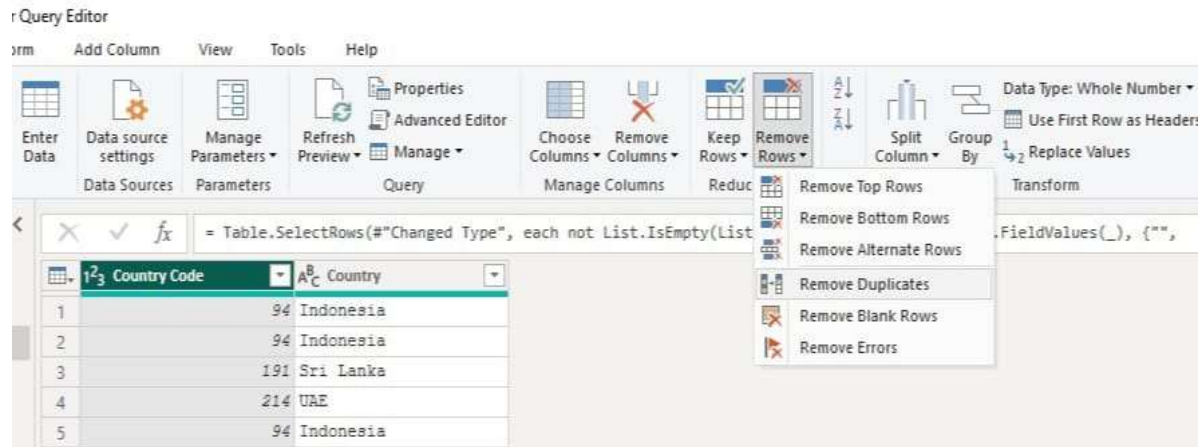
r Query Editor

orm Add Column View Tools Help

Enter Data
Data source settings
Data Sources
Manage Parameters ▾
Parameters
Refresh Preview ▾
Properties
Advanced Editor
Manage ▾
Query
Choose Columns ▾
Remove Columns ▾
Manage Columns
Keep Rows ▾
Remove Rows ▾
Reduc
Split Column ▾
Group By
Data Type: Whole Number ▾
Use First Row as Headers
Replace Values
Transform

= Table.SelectRows(#"Changed Type", each not List.IsEmpty(List .FieldValues(_), {"",

Remove Top Rows
Remove Bottom Rows
Remove Alternate Rows
Remove Duplicates
Remove Blank Rows
Remove Errors

| | $1^2_3$ Country Code | $A^B_C$ Country |
|---|---|---|
| 1 | 94 | Indonesia |
| 2 | 94 | Indonesia |
| 3 | 191 | Sri Lanka |
| 4 | 214 | UAE |
| 5 | 94 | Indonesia |